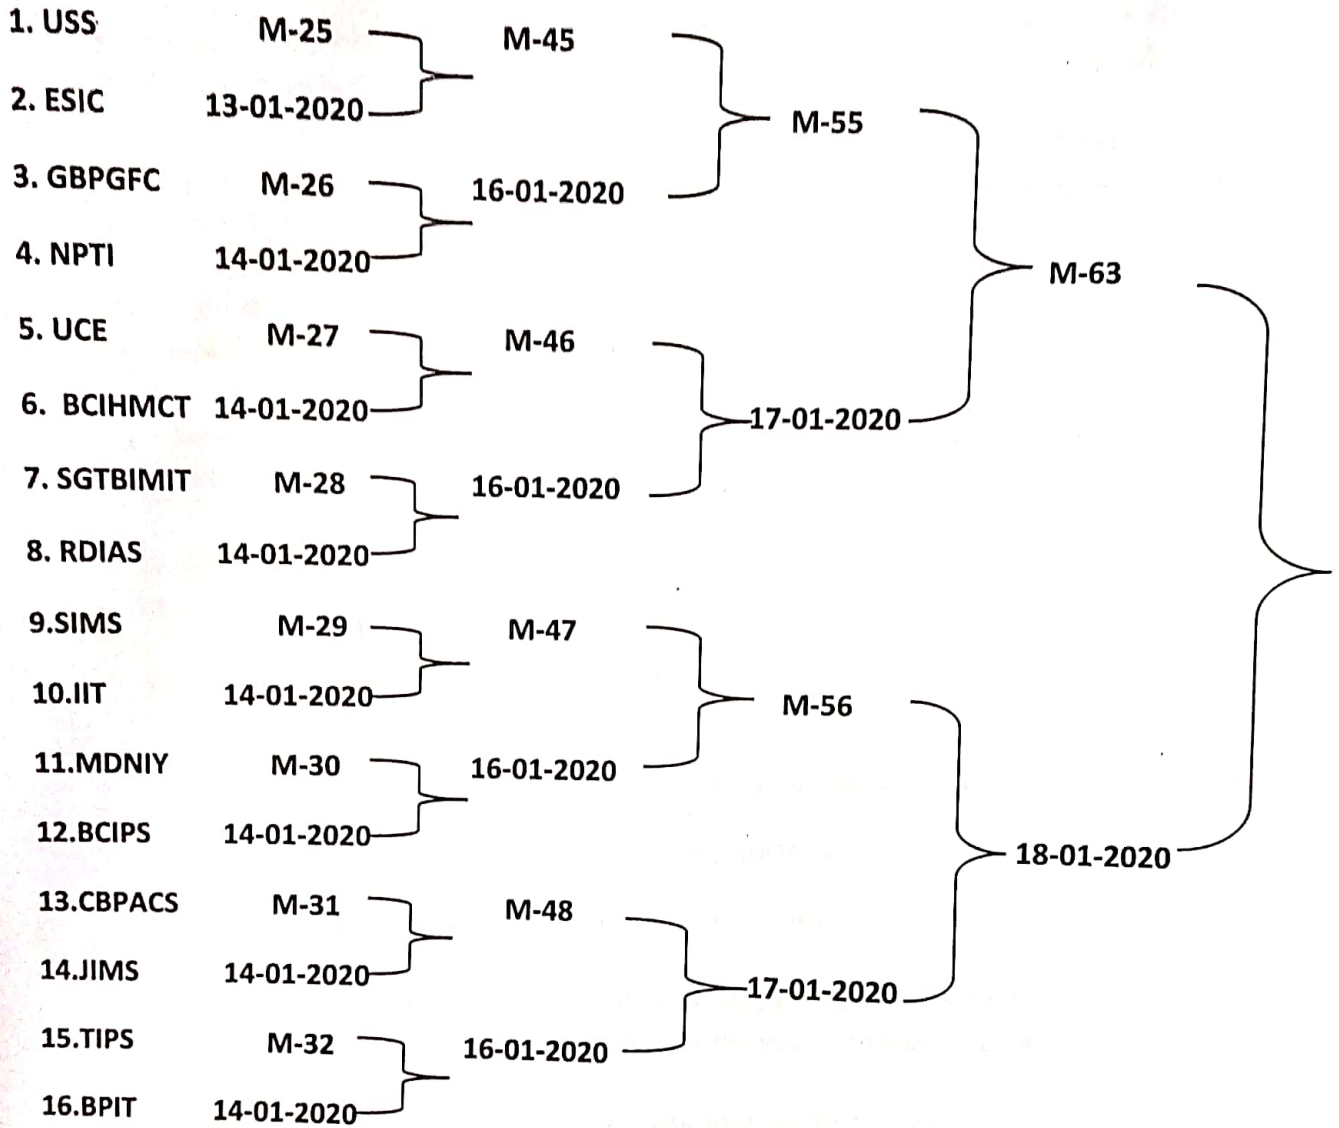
1. USS
2. ESIC
3. GBPGFC
4. NPTI
5. UCE
6. BCIHMCT
7. SGTBIMIT
8. RDIAS
9.SIMS
10.IIT
11.MDNIY
12.BCIPS
13.CBPACS
14.JIMS
15.TIPS
16.BPIT

M-25
13-01-2020
M-26
14-01-2020
M-27
14-01-2020
M-28
14-01-2020
M-29
14-01-2020
M-30
14-01-2020
M-31
14-01-2020
M-32
14-01-2020

M-45
16-01-2020
M-46
16-01-2020
M-47
16-01-2020
M-48
16-01-2020

M-55
17-01-2020
M-56
17-01-2020

M-63
18-01-2020